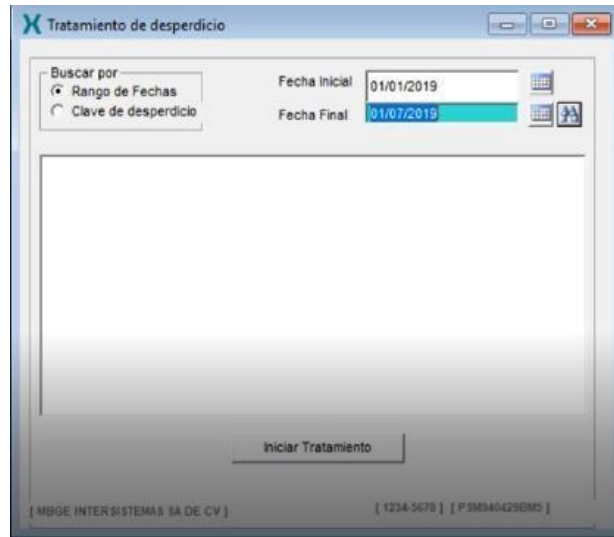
Tratamiento de desperdicio

Buscar por
Rango de Fechas
Clave de desperdicio

Fecha Inicial 01/01/2019
Fecha Final 01/07/2019

Iniciar Tratamiento

[ MBGE INTERSISTEMAS SA DE CV ]
[ 1234-5678 ] [ PSM940429BM5 ]